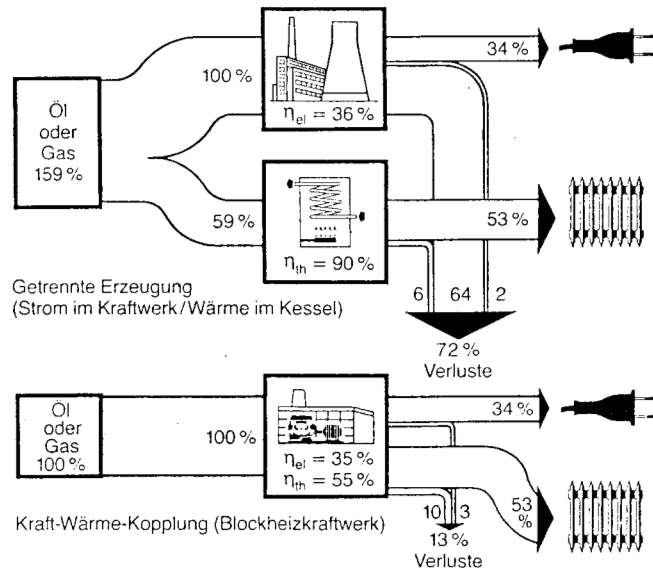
Öl oder Gas 159 %

100 %

$\eta_{el} = 36\,\%$

34 %

59 %

$\eta_{th} = 90\,\%$

53 %

Getrennte Erzeugung (Strom im Kraftwerk / Wärme im Kessel)

6

64

2

72 % Verluste

Öl oder Gas 100 %

100 %

$\eta_{el} = 35\,\%$
$\eta_{th} = 55\,\%$

34 %

53 %

Kraft-Wärme-Kopplung (Blockheizkraftwerk)

10

3

13 % Verluste